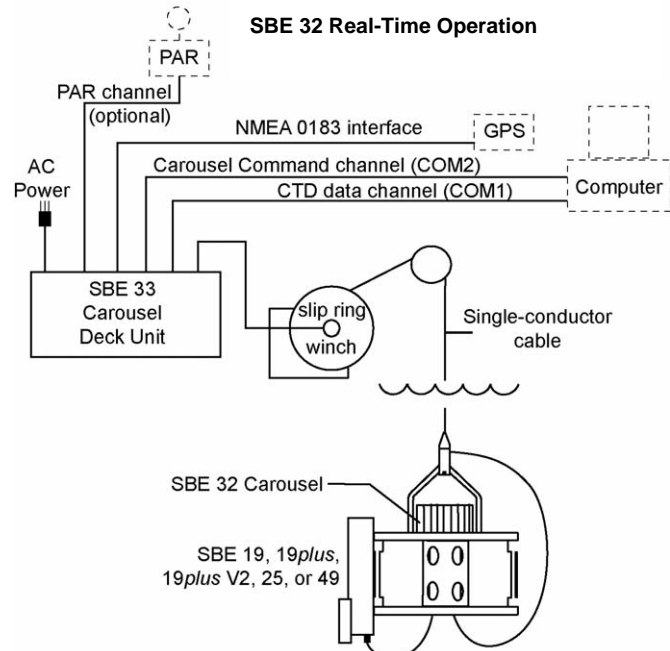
SBE 32 Real-Time Operation

PAR

PAR channel (optional)

NMEA 0183 interface

GPS

AC Power

Carousel Command channel (COM2)

CTD data channel (COM1)

Computer

SBE 33 Carousel Deck Unit

slip ring

winch

Single-conductor cable

SBE 32 Carousel

SBE 19, 19*plus*, 19*plus* V2, 25, or 49